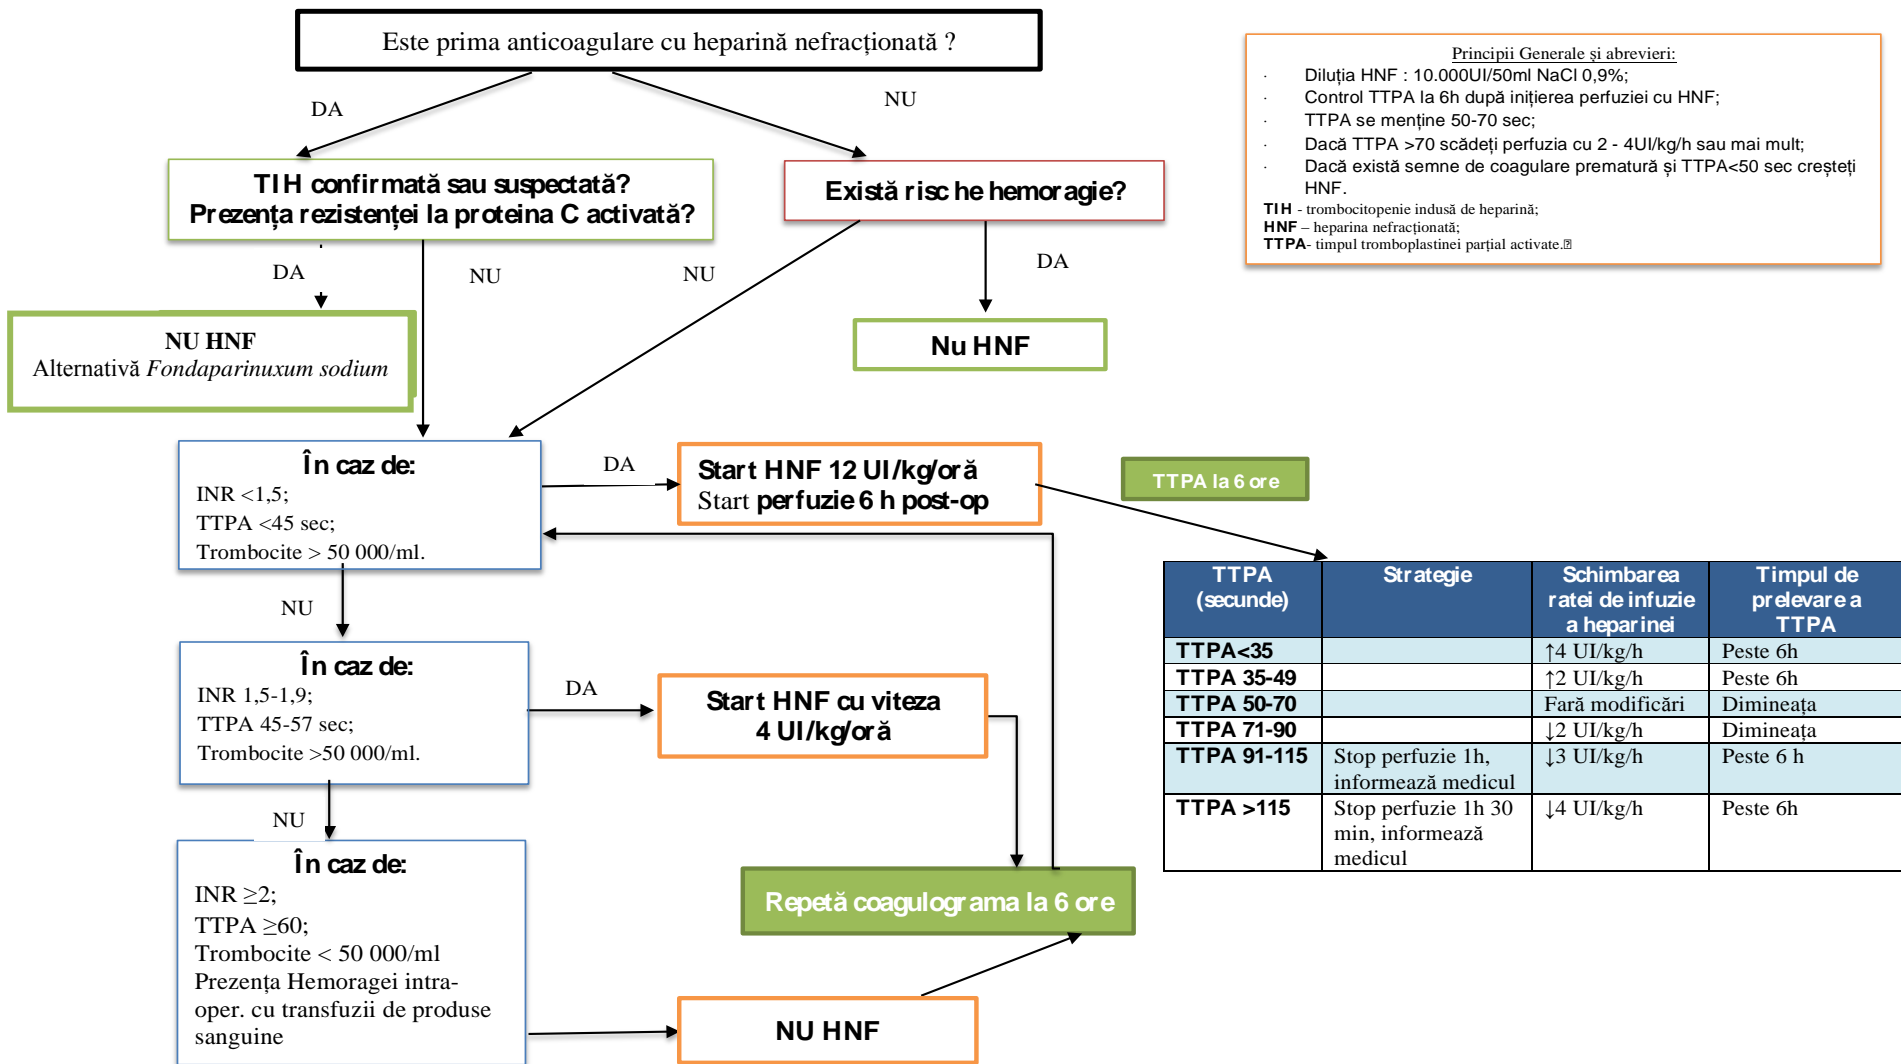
Este prima anticoagulare cu heparină nefracționată ?

DA

NU

TIH confirmată sau suspectată?
Prezența rezistenței la proteina C activată?

Există risc he hemoragie?

DA

NU

NU

DA

NU HNF
Alternativă *Fondaparinuxum sodium*

Nu HNF

Principii Generale și abrevieri:
· Diluția HNF : 10.000UI/50ml NaCl 0,9%;
· Control TTPA la 6h după inițierea perfuziei cu HNF;
· TTPA se menține 50-70 sec;
· Dacă TTPA >70 scădeți perfuzia cu 2 - 4UI/kg/h sau mai mult;
· Dacă există semne de coagulare prematură și TTPA<50 sec creșteți HNF.
TIH - trombocitopenie indusă de heparină;
HNF – heparina nefracționată;
TTPA- timpul tromboplastinei parțial activate.

În caz de:
INR <1,5;
TTPA <45 sec;
Trombocite > 50 000/ml.

DA

Start HNF 12 UI/kg/oră
Start perfuzie 6 h post-op

TTPA la 6 ore

NU

În caz de:
INR 1,5-1,9;
TTPA 45-57 sec;
Trombocite >50 000/ml.

DA

Start HNF cu viteza 4 UI/kg/oră

NU

În caz de:
INR ≥2;
TTPA ≥60;
Trombocite < 50 000/ml
Prezența Hemoragei intra-oper. cu transfuzii de produse sanguine

Repetă coagulograma la 6 ore

NU HNF

| TTPA (secunde) | Strategie | Schimbarea ratei de infuzie a heparinei | Timpul de prelevare a TTPA |
|---|---|---|---|
| TTPA<35 | | ↑4 UI/kg/h | Peste 6h |
| TTPA 35-49 | | ↑2 UI/kg/h | Peste 6h |
| TTPA 50-70 | | Fară modificări | Dimineața |
| TTPA 71-90 | | ↓2 UI/kg/h | Dimineața |
| TTPA 91-115 | Stop perfuzie 1h, informează medicul | ↓3 UI/kg/h | Peste 6 h |
| TTPA >115 | Stop perfuzie 1h 30 min, informează medicul | ↓4 UI/kg/h | Peste 6h |